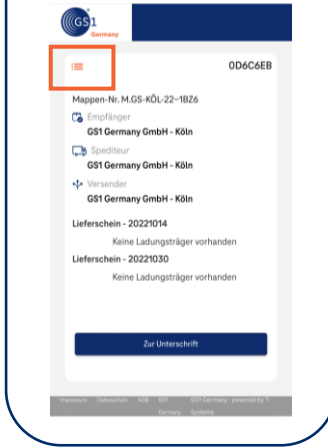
GS1 Germany

0D6C6EB

Mappen-Nr. M.GS-KÖL-22-1BZ6

Empfänger
GS1 Germany GmbH - Köln

Spediteur
GS1 Germany GmbH - Köln

Versender
GS1 Germany GmbH - Köln

Lieferschein - 20221014
Keine Ladungsträger vorhanden

Lieferschein - 20221030
Keine Ladungsträger vorhanden

Zur Unterschrift

Impressum Datenschutz AGB GS1 GS1 Germany - powered by T-Systems